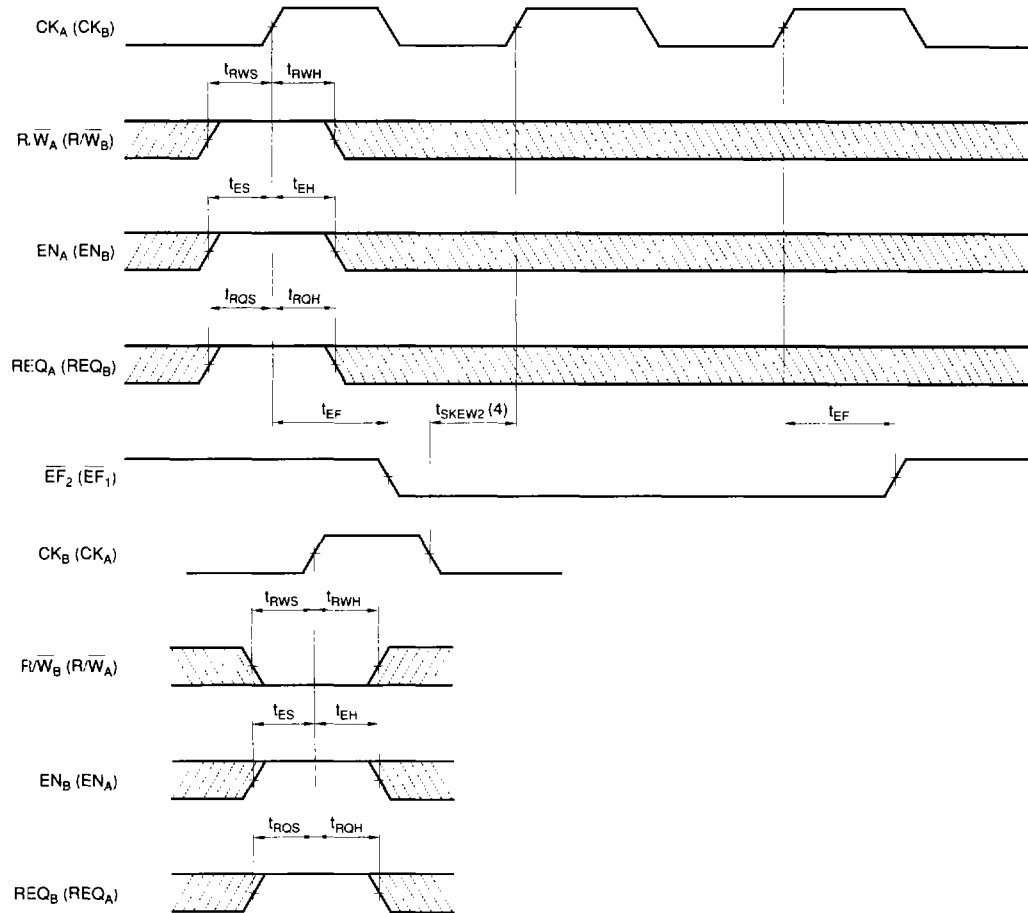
$CK_A$ ($CK_B$)

$t_{RWS}$ $t_{RWH}$

$R/\overline{W}_A$ ($R/\overline{W}_B$)

$t_{ES}$ $t_{EH}$

$EN_A$ ($EN_B$)

$t_{RQS}$ $t_{RQH}$

$REQ_A$ ($REQ_B$)

$t_{EF}$ $t_{SKEW2}$ (4) $t_{EF}$

$\overline{EF}_2$ ($\overline{EF}_1$)

$CK_B$ ($CK_A$)

$t_{RWS}$ $t_{RWH}$

$R/\overline{W}_B$ ($R/\overline{W}_A$)

$t_{ES}$ $t_{EH}$

$EN_B$ ($EN_A$)

$t_{RQS}$ $t_{RQH}$

$REQ_B$ ($REQ_A$)